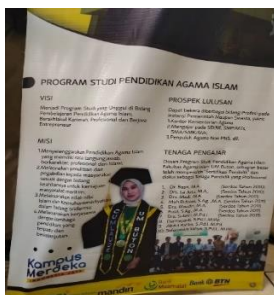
PROGRAM STUDI PENDIDIKAN AGAMA ISLAM

VISI

Menjadi Program Studi yang Unggul di Bidang Pembelajaran Pendidikan Agama Islam, Berakhlaqul Karimah, Profesional dan Berjiwa Entrepreneur

MISI

1.Menyelenggarakan Pendidikan Agama Islam yang inovatif dan tanggung jawab berkarakter profesional dan islami
2.Melaksanakan penelitian dan pengabdian kepada masyarakat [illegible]
3.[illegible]
4.Melaksanakan kerjasama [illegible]

PROSPEK LULUSAN

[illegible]

TENAGA PENGAJAR

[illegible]

Kampus Merdeka

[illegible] BTN